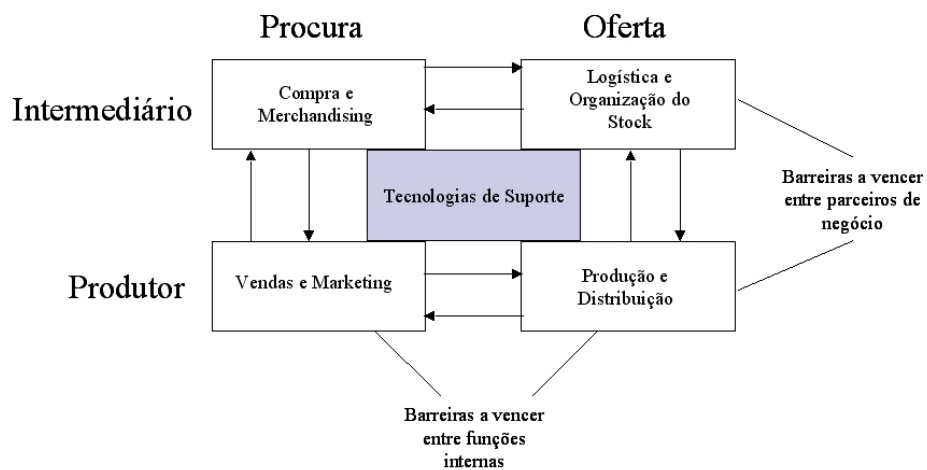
Procura

Oferta

Intermediário

Compra e Merchandising

Logística e Organização do Stock

Tecnologias de Suporte

Barreiras a vencer entre parceiros de negócio

Produtor

Vendas e Marketing

Produção e Distribuição

Barreiras a vencer entre funções internas